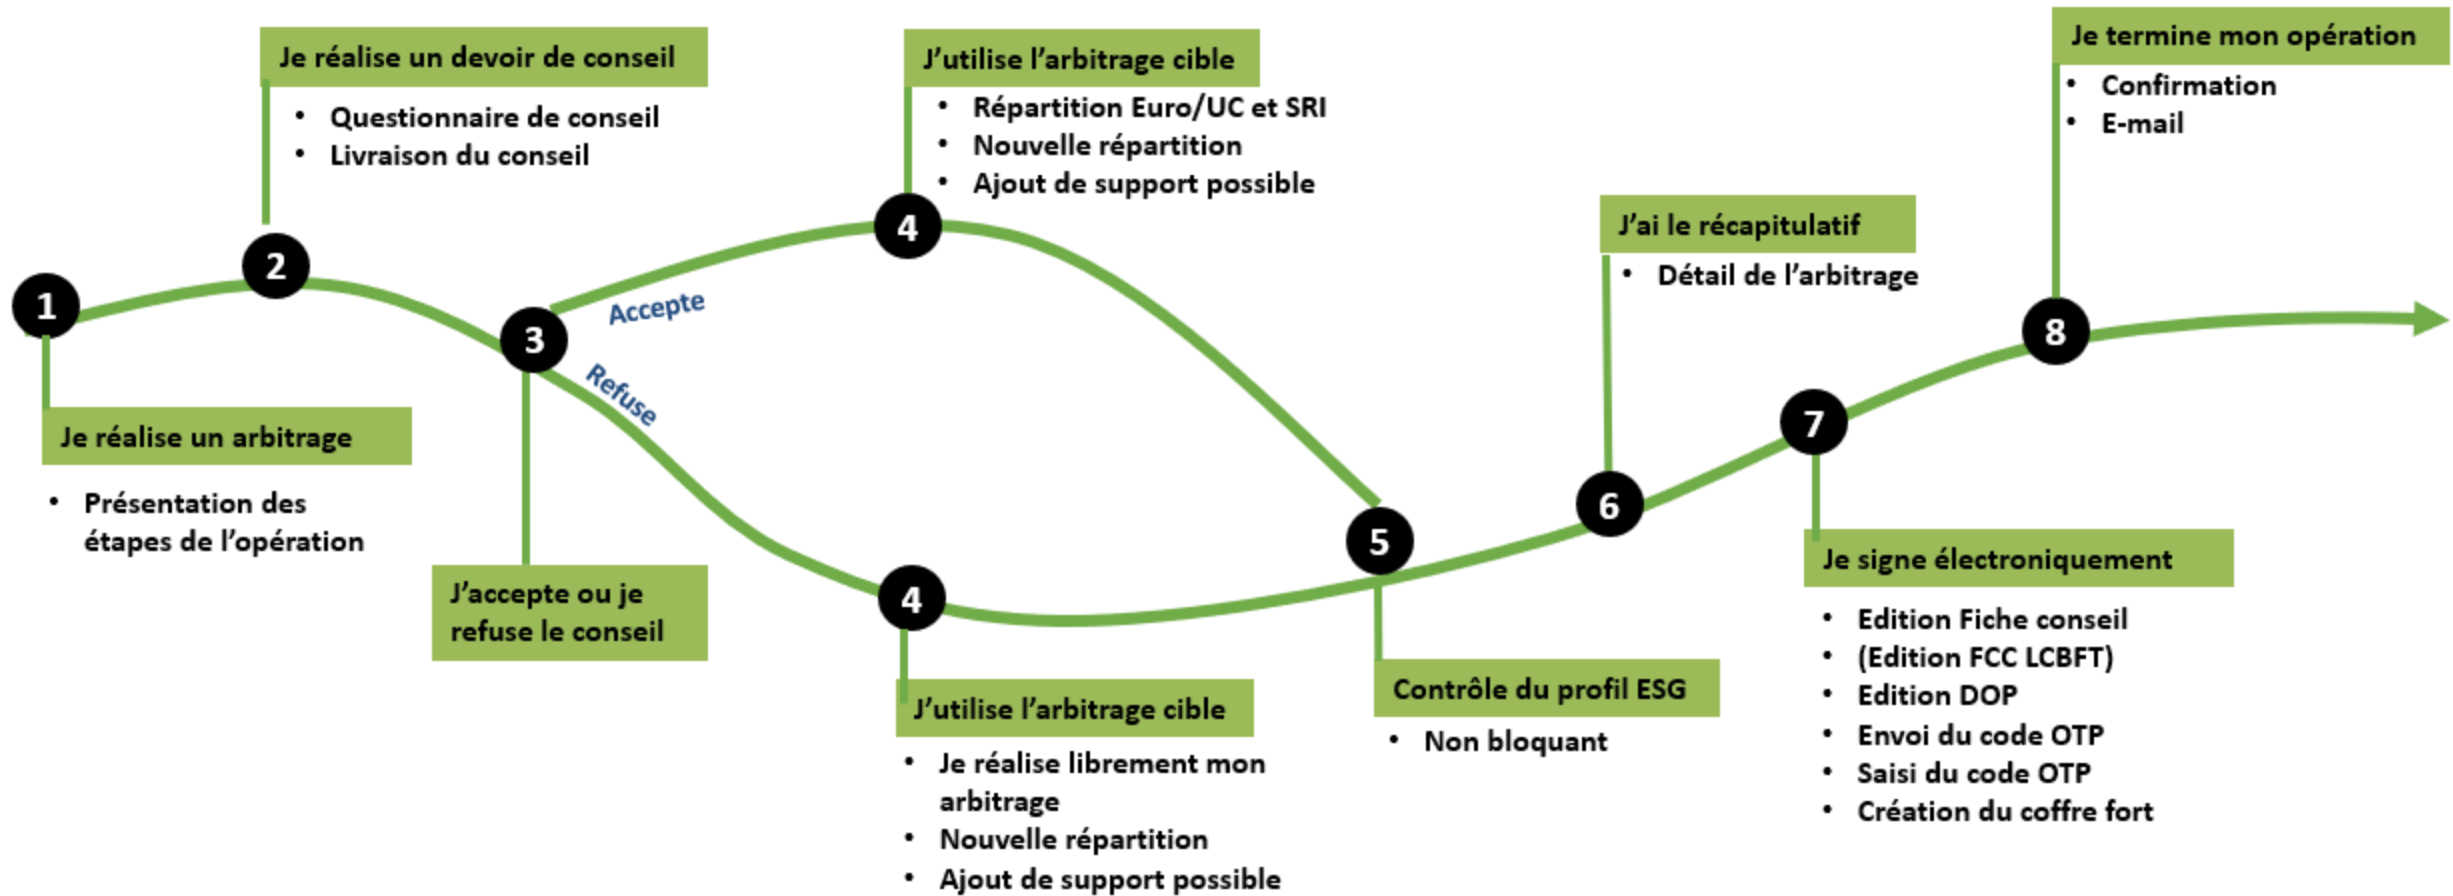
1

Je réalise un arbitrage

- Présentation des étapes de l'opération

2

Je réalise un devoir de conseil

- Questionnaire de conseil
- Livraison du conseil

3

J'accepte ou je refuse le conseil

Accepte

Refuse

4

J'utilise l'arbitrage cible

- Répartition Euro/UC et SRI
- Nouvelle répartition
- Ajout de support possible

4

J'utilise l'arbitrage cible

- Je réalise librement mon arbitrage
- Nouvelle répartition
- Ajout de support possible

5

Contrôle du profil ESG

- Non bloquant

6

J'ai le récapitulatif

- Détail de l'arbitrage

7

Je signe électroniquement

- Edition Fiche conseil
- (Edition FCC LCBFT)
- Edition DOP
- Envoi du code OTP
- Saisi du code OTP
- Création du coffre fort

8

Je termine mon opération

- Confirmation
- E-mail